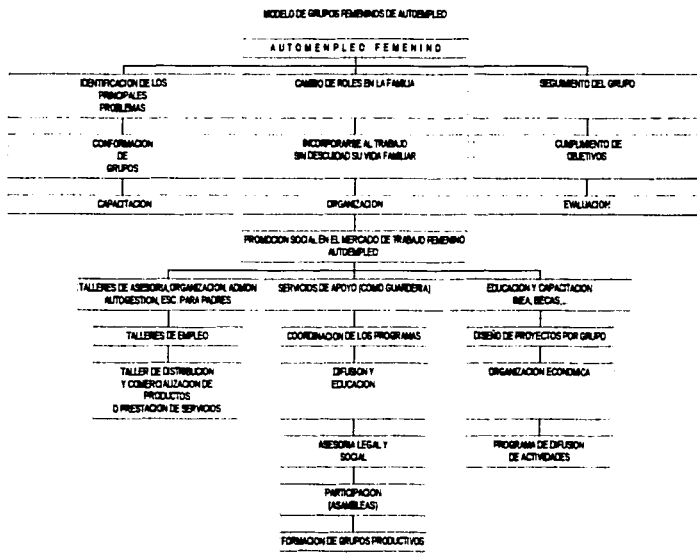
MODELO DE GRUPOS FEMENINOS DE AUTOEMPLEO

AUTOMENPLEO FEMENINO

IDENTIFICACION DE LOS PRINCIPALES PROBLEMAS

CONFORMACION DE GRUPOS

CAPACITACION

CAMBIO DE ROLES EN LA FAMILIA

INCORPORARSE AL TRABAJO SIN DESCUIDAR SU VIDA FAMILIAR

ORGANIZACION

SEGUIMIENTO DEL GRUPO

CUMPLIMENTO DE OBJETIVOS

EVALUACION

PROMOCION SOCIAL EN EL MERCADO DE TRABAJO FEMENINO AUTOEMPLEO

TALLERES DE ASESORIA,ORGANIZACION, ADMON AUTOGESTION, ESC. PARA PADRES

TALLERES DE EMPLEO

TALLER DE DISTRIBUCION Y COMERCIALIZACION DE PRODUCTOS O PRESTACION DE SERVICIOS

SERVICIOS DE APOYO (COMO GUARDERIA)

COORDINACION DE LOS PROGRAMAS

DIFUSION Y EDUCACION

ASESORIA LEGAL Y SOCIAL

PARTICIPACION (ASAMBLEAS)

FORMACION DE GRUPOS PRODUCTIVOS

EDUCACION Y CAPACITACION INEA, BECAS,...

DISEÑO DE PROYECTOS POR GRUPO

ORGANIZACION ECONOMICA

PROGRAMA DE DIFUSION DE ACTIVIDADES